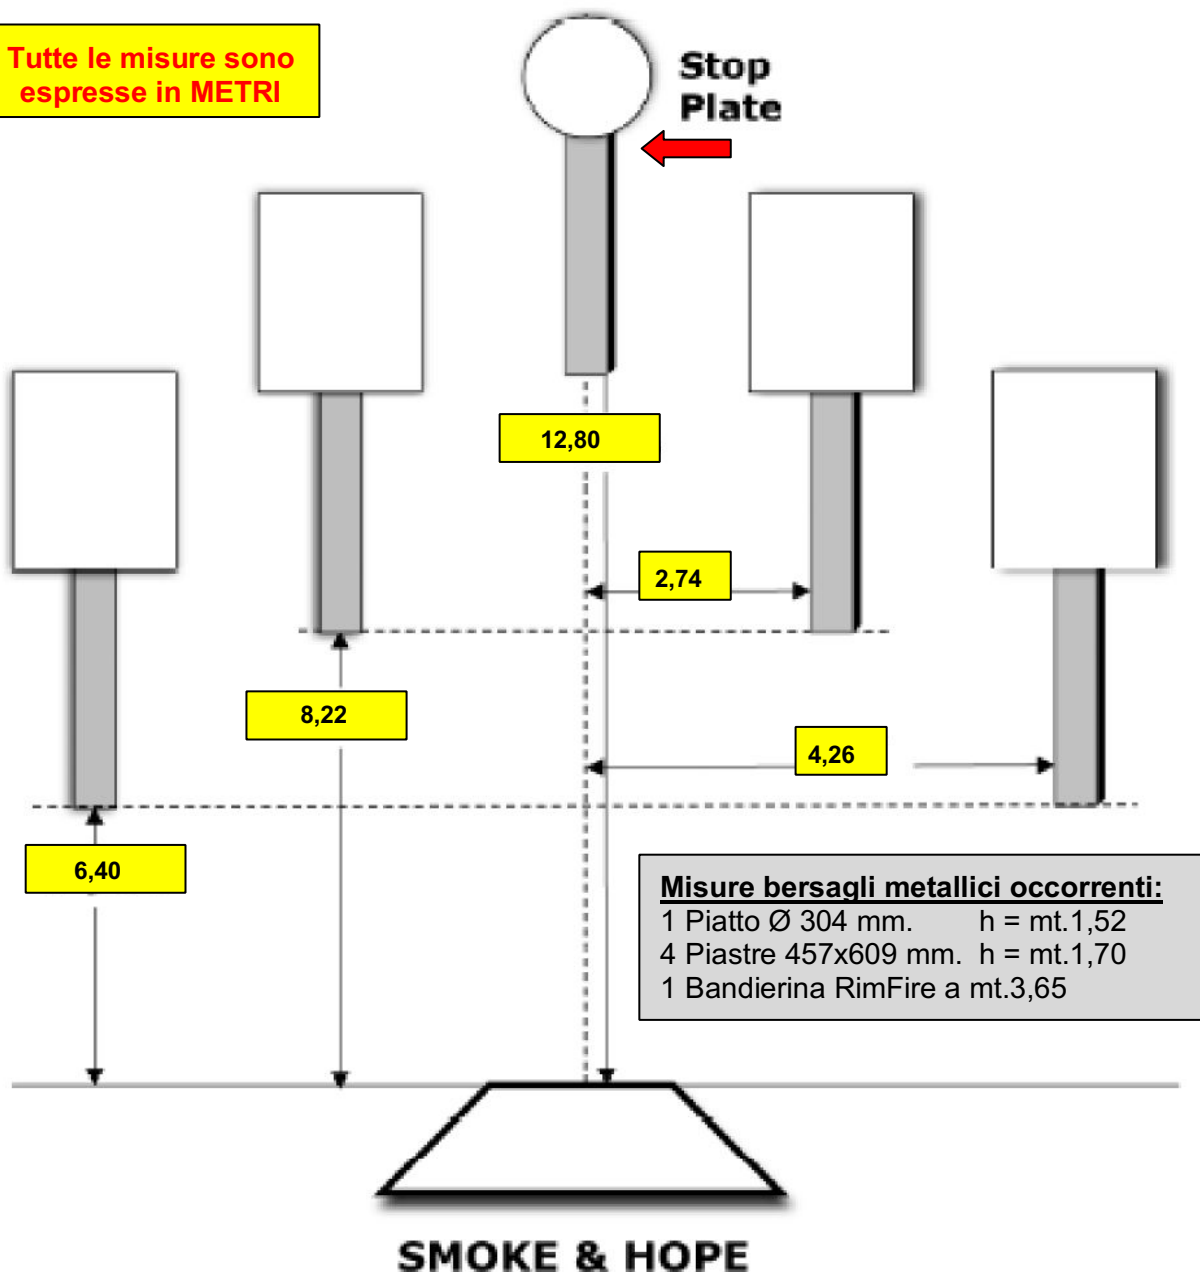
Tutte le misure sono espresse in METRI

Stop Plate

12,80

2,74

8,22

4,26

6,40

Misure bersagli metallici occorrenti:
1 Piatto Ø 304 mm. h = mt.1,52
4 Piastre 457x609 mm. h = mt.1,70
1 Bandierina RimFire a mt.3,65

SMOKE & HOPE